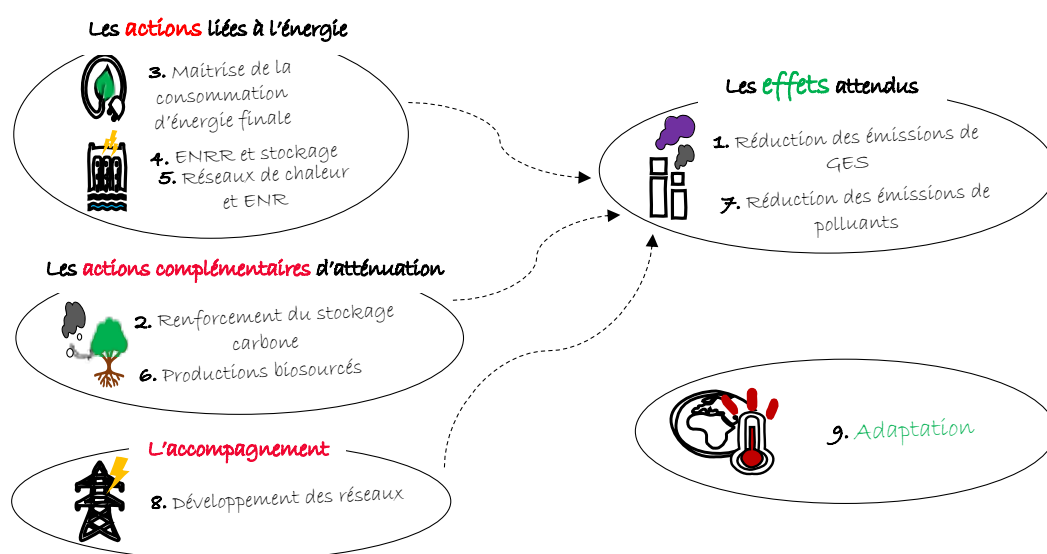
Les actions liées à l'énergie

3. Maitrise de la consommation d'énergie finale

4. ENRR et stockage

5. Réseaux de chaleur et ENR

Les effets attendus

1. Réduction des émissions de GES

7. Réduction des émissions de polluants

Les actions complémentaires d'atténuation

2. Renforcement du stockage carbone

6. Productions biosourcés

L'accompagnement

8. Développement des réseaux

9. Adaptation